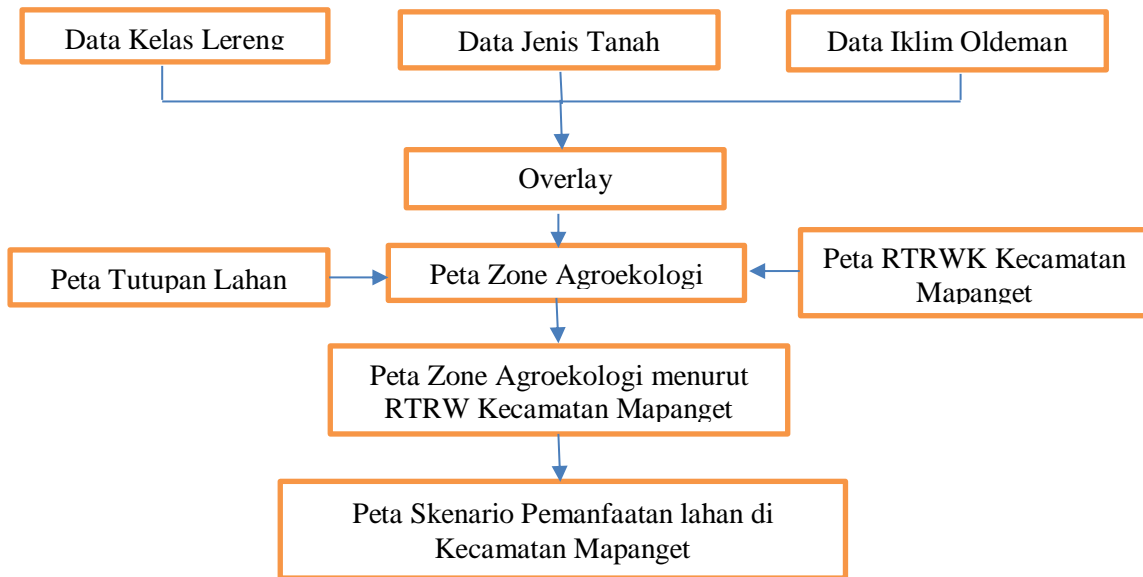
Data Kelas Lereng

Data Jenis Tanah

Data Iklim Oldeman

Overlay

Peta Tutupan Lahan

Peta Zone Agroekologi

Peta RTRWK Kecamatan Mapanget

Peta Zone Agroekologi menurut RTRW Kecamatan Mapanget

Peta Skenario Pemanfaatan lahan di Kecamatan Mapanget